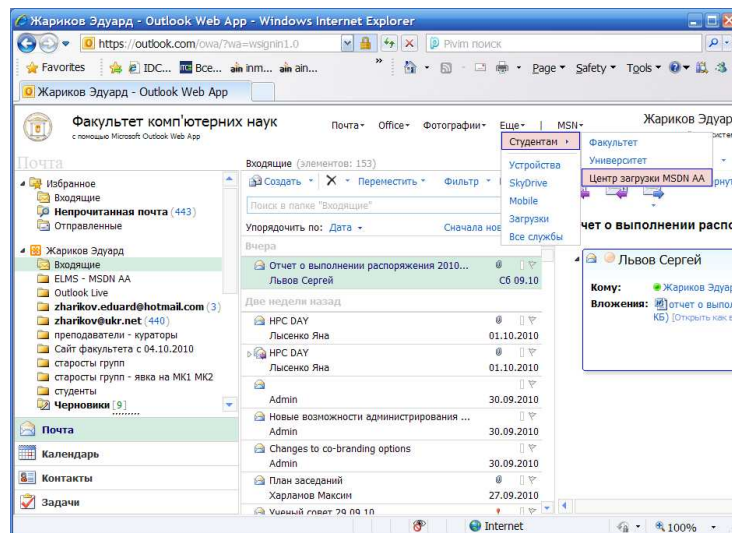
Жариков Эдуард - Outlook Web App - Windows Internet Explorer

https://outlook.com/owa/?a=wsignin1.0

Pivim поиск

Favorites | IDC... | Все... | inm... | ain...

Page ▾ Safety ▾ Tools ▾

Жариков Эдуард - Outlook Web App

Факультет комп'ютерних наук
с помощью Microsoft Outlook Web App

Почта ▾ Office ▾ Фотографии ▾ Еще ▾ | MSN ▾

Жариков Эдуар

Студентам ▸
Устройства
SkyDrive
Mobile
Загрузки
Все службы

Факультет
Университет
Центр загрузки MSDN AA

Почта

Избранное
Входящие
Непрочитанная почта (443)
Отправленные

Жариков Эдуард
Входящие
ELMS - MSDN AA
Outlook Live
zharikov.eduard@hotmail.com (3)
zharikov@ukr.net (440)
преподаватели - кураторы
Сайт факультета с 04.10.2010
старосты групп
старосты групп - явка на МК1 МК2
студенты
Черновики [9]

Почта
Календарь
Контакты
Задачи

Входящие (элементов: 153)

Создать ▾ | ✕ ▾ | Переместить ▾ | Фильтр ▾

Поиск в папке "Входящие"

Упорядочить по: Дата ▾ | Сначала нов

Вчера

Отчет о выполнении распоряжения 2010...
Львов Сергей | Сб 09.10

Две недели назад

HPC DAY
Лысенко Яна | 01.10.2010

HPC DAY
Лысенко Яна | 01.10.2010

Admin | 30.09.2010

Новые возможности администрирования ...
Admin | 30.09.2010

Changes to co-branding options
Admin | 30.09.2010

План заседаний
Харламов Максим | 27.09.2010

Ученый совет 29.09.10

чет о выполнении распо

Львов Сергей

Кому: Жариков Эдуар
Вложения: отчет о выпол
КБ) [Открыть как в

Internet | 100%